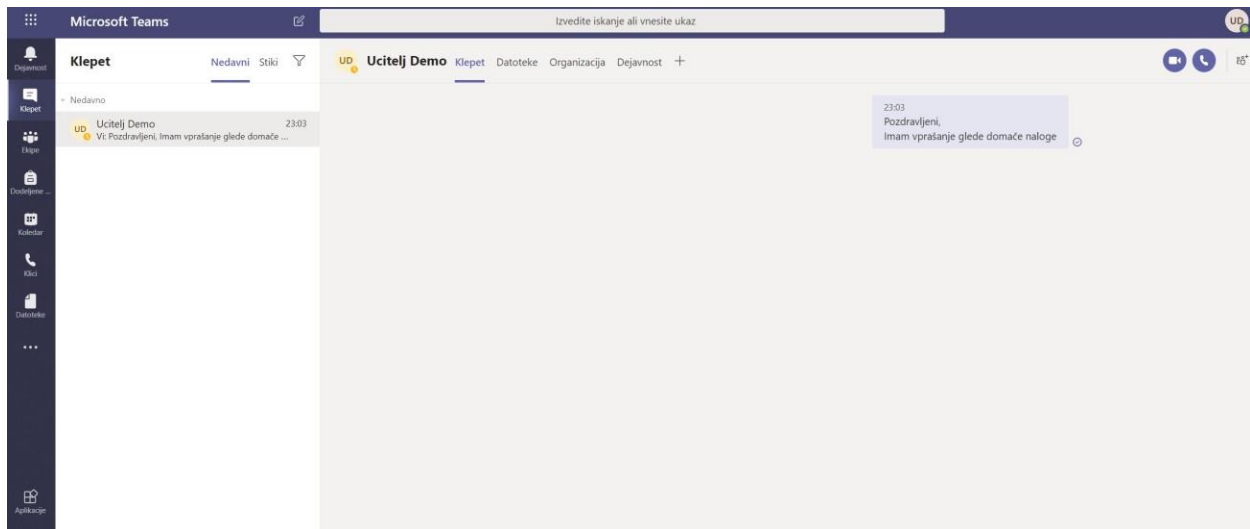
Microsoft Teams

Izvedite iskanje ali vnesite ukaz

UD

Dejavnost
Klepet
Ekipe
Dodeljene ...
Koledar
Klici
Datoteke
...
Aplikacije

Klepet
Nedavni Stiki

Nedavno

UD Ucitelj Demo 23:03
Vi: Pozdravljeni, Imam vprašanje glede domače ...

UD Ucitelj Demo Klepet Datoteke Organizacija Dejavnost +

23:03
Pozdravljeni,
Imam vprašanje glede domače naloge